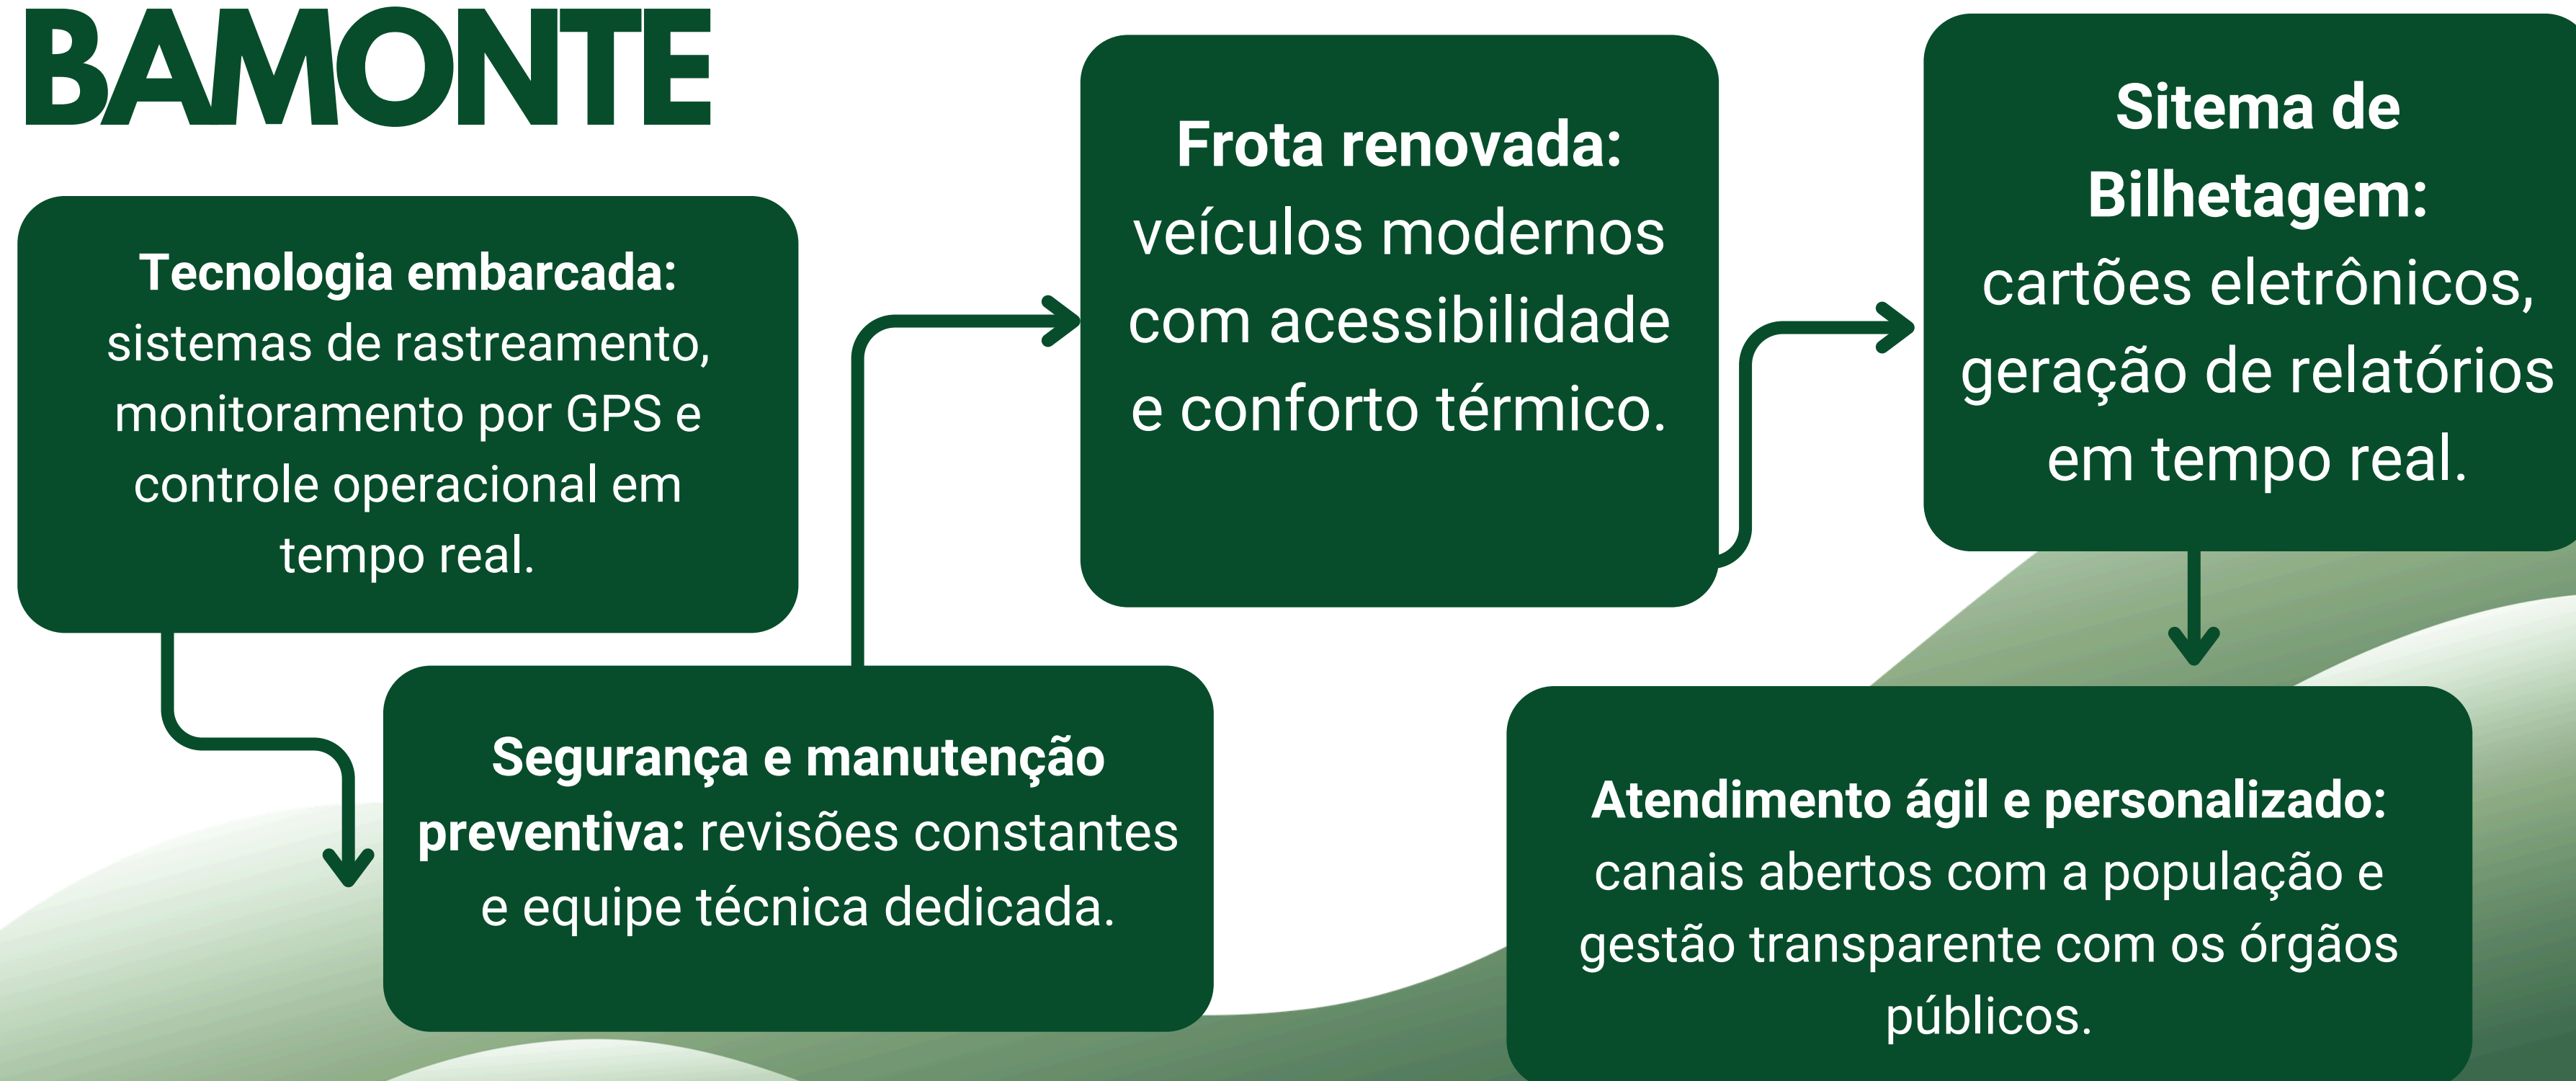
BAMONTE

Tecnologia embarcada: sistemas de rastreamento, monitoramento por GPS e controle operacional em tempo real.

Segurança e manutenção preventiva: revisões constantes e equipe técnica dedicada.

Frota renovada: veículos modernos com acessibilidade e conforto térmico.

Sitema de Bilhetagem: cartões eletrônicos, geração de relatórios em tempo real.

Atendimento ágil e personalizado: canais abertos com a população e gestão transparente com os órgãos públicos.